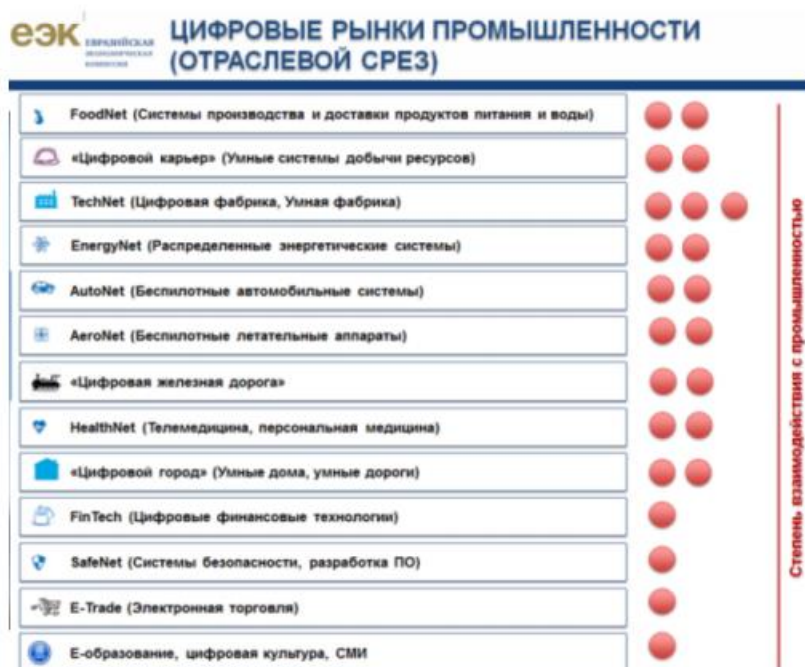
ЕЭК ЕВРАЗИЙСКАЯ ЭКОНОМИЧЕСКАЯ КОМИССИЯ

ЦИФРОВЫЕ РЫНКИ ПРОМЫШЛЕННОСТИ (ОТРАСЛЕВОЙ СРЕЗ)

FoodNet (Системы производства и доставки продуктов питания и воды)

«Цифровой карьер» (Умные системы добычи ресурсов)

TechNet (Цифровая фабрика, Умная фабрика)

EnergyNet (Распределенные энергетические системы)

AutoNet (Беспилотные автомобильные системы)

AeroNet (Беспилотные летательные аппараты)

«Цифровая железная дорога»

HealthNet (Телемедицина, персональная медицина)

«Цифровой город» (Умные дома, умные дороги)

FinTech (Цифровые финансовые технологии)

SafeNet (Системы безопасности, разработка ПО)

E-Trade (Электронная торговля)

Е-образование, цифровая культура, СМИ

Степень взаимодействия с промышленностью